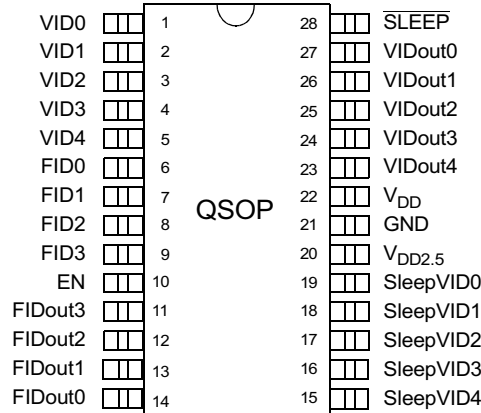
VID0 1
VID1 2
VID2 3
VID3 4
VID4 5
FID0 6
FID1 7
FID2 8
FID3 9
EN 10
FIDout3 11
FIDout2 12
FIDout1 13
FIDout0 14

QSOP

28 $\overline{\text{SLEEP}}$
27 VIDout0
26 VIDout1
25 VIDout2
24 VIDout3
23 VIDout4
22 $V_{DD}$
21 GND
20 $V_{DD2.5}$
19 SleepVID0
18 SleepVID1
17 SleepVID2
16 SleepVID3
15 SleepVID4